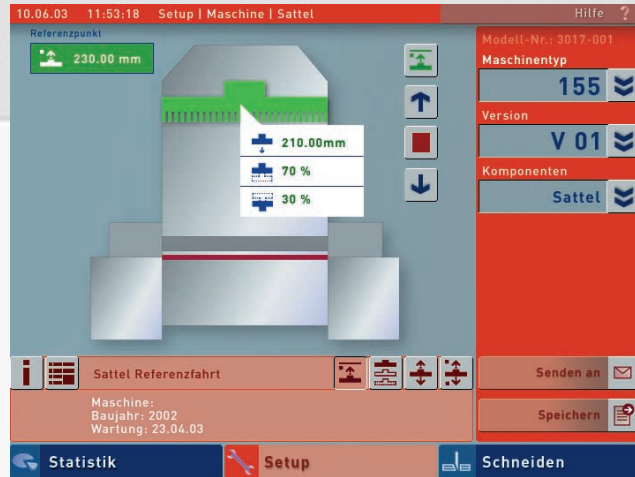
10.06.03 11:53:18 Setup | Maschine | Sattel

Hilfe ?

Referenzpunkt

230.00 mm

210.00mm

70 %

30 %

Modell-Nr.: 3017-001

Maschinentyp

155

Version

V 01

Komponenten

Sattel

i

Sattel Referenzfahrt

Maschine:
Baujahr: 2002
Wartung: 23.04.03

Senden an

Speichern

Statistik

Setup

Schneiden